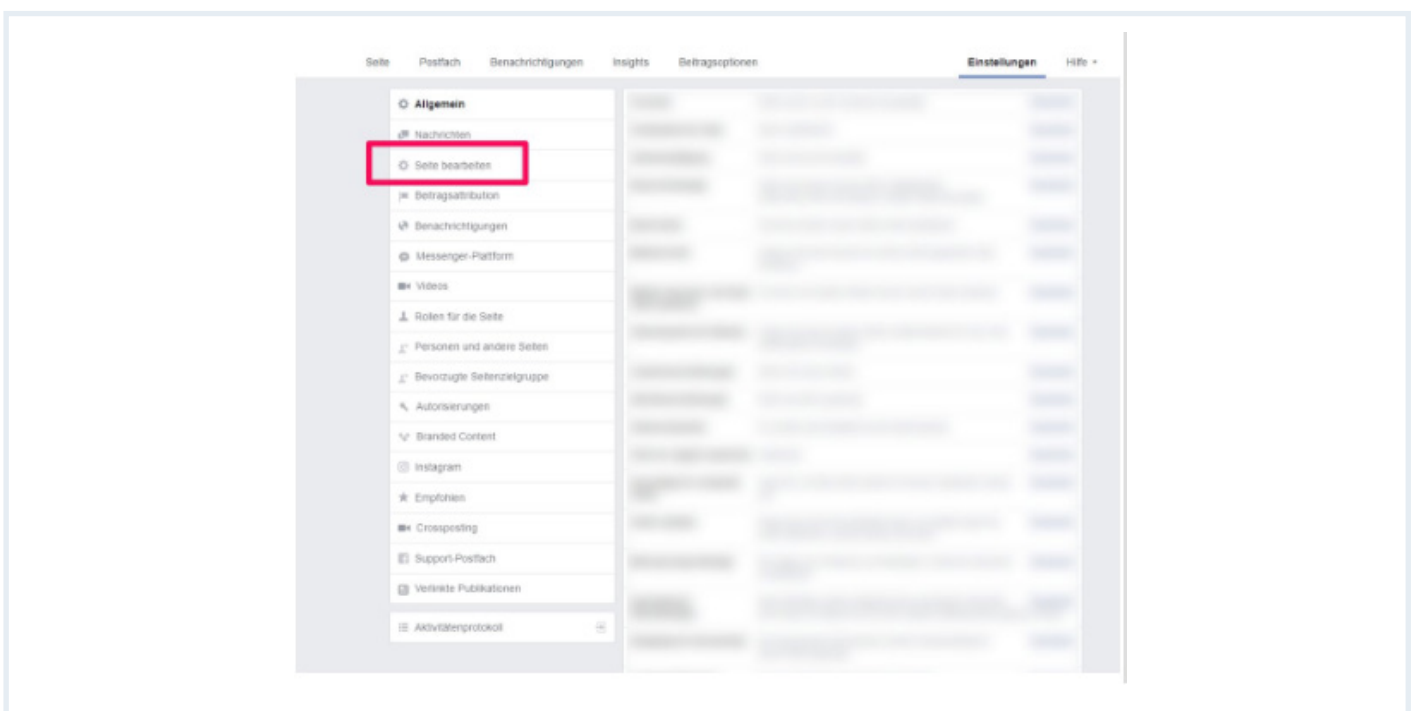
Seite Postfach Benachrichtigungen Insights Beitragsoptionen Einstellungen Hilfe

Allgemein
Nachrichten
Seite bearbeiten
Beitragsattribution
Benachrichtigungen
Messenger-Plattform
Videos
Rollen für die Seite
Personen und andere Seiten
Bevorzugte Seitenzielgruppe
Autorisierungen
Branded Content
Instagram
Empfohlen
Crossposting
Support-Postfach
Verlinkte Publikationen
Aktivitätenprotokoll